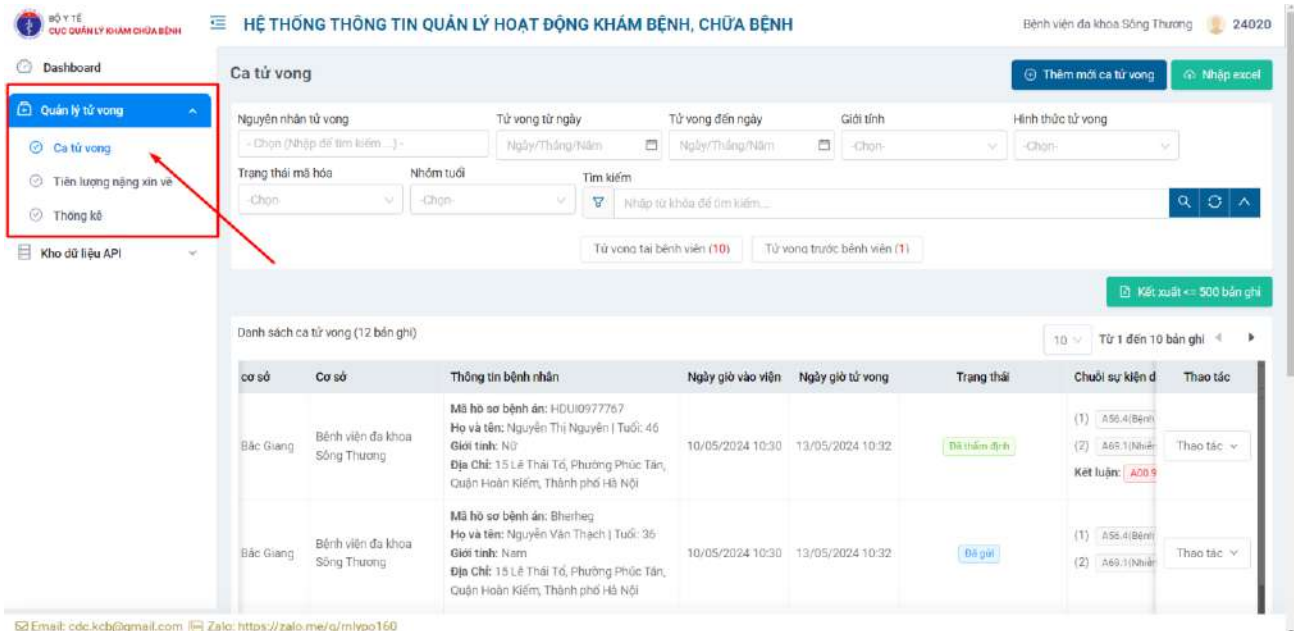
BỘ Y TẾ
CỤC QUẢN LÝ KHÁM CHỮA BỆNH

HỆ THỐNG THÔNG TIN QUẢN LÝ HOẠT ĐỘNG KHÁM BỆNH, CHỮA BỆNH

Bệnh viện đa khoa Sông Thương 24020

Dashboard
Quản lý tử vong
Ca tử vong
Tiên lượng nặng xin về
Thống kê
Kho dữ liệu API

Ca tử vong

Thêm mới ca tử vong
Nhập excel

Nguyên nhân tử vong
- Chọn (Nhập để tìm kiếm ...) -
Tử vong từ ngày
Ngày/Tháng/Năm
Tử vong đến ngày
Ngày/Tháng/Năm
Giới tính
-Chọn-
Hình thức tử vong
-Chọn-
Trạng thái mã hóa
-Chọn-
Nhóm tuổi
-Chọn-
Tìm kiếm
Nhập từ khóa để tìm kiếm...

Tử vong tại bệnh viện (10)
Tử vong trước bệnh viện (1)

Kết xuất <= 500 bản ghi

Danh sách ca tử vong (12 bản ghi)

10
Từ 1 đến 10 bản ghi

| cơ sở | Cơ sở | Thông tin bệnh nhân | Ngày giờ vào viện | Ngày giờ tử vong | Trạng thái | Chuỗi sự kiện d | Thao tác |
|---|---|---|---|---|---|---|---|
| Bắc Giang | Bệnh viện đa khoa Sông Thương | Mã hồ sơ bệnh án: HDUI0977767 Họ và tên: Nguyễn Thị Nguyện \| Tuổi: 46 Giới tính: Nữ Địa Chỉ: 15 Lê Thái Tổ, Phường Phúc Tân, Quận Hoàn Kiếm, Thành phố Hà Nội | 10/05/2024 10:30 | 13/05/2024 10:32 | Đã thẩm định | (1) A56.4(Bệnh (2) A69.1(Nhiễ Kết luận: A00.9 | Thao tác |
| Bắc Giang | Bệnh viện đa khoa Sông Thương | Mã hồ sơ bệnh án: Bherheg Họ và tên: Nguyễn Văn Thạch \| Tuổi: 36 Giới tính: Nam Địa Chỉ: 15 Lê Thái Tổ, Phường Phúc Tân, Quận Hoàn Kiếm, Thành phố Hà Nội | 10/05/2024 10:30 | 13/05/2024 10:32 | Đã gửi | (1) A56.4(Bệnh (2) A69.1(Nhiễ | Thao tác |

Email: cdc.kcb@gmail.com Zalo: https://zalo.me/g/mlypo160